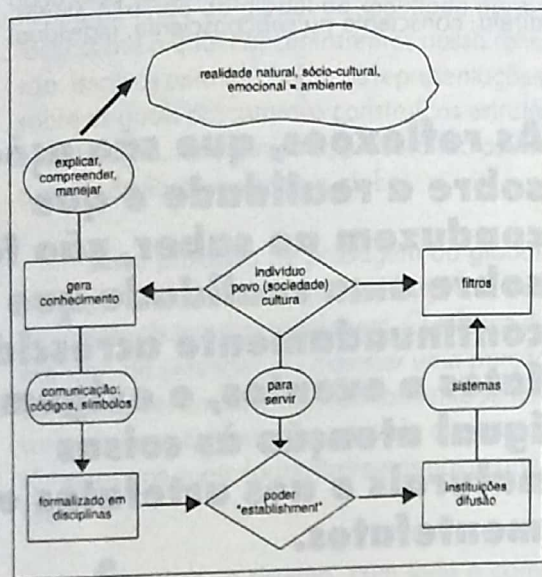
realidade natural, sócio-cultural, emocional = ambiente

explicar, compreender, manejar

gera conhecimento

indivíduo povo (sociedade) cultura

filtros

comunicação: códigos, símbolos

para servir

sistemas

formalizado em disciplinas

poder "establishment"

instituições difusão

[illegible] reflexões, que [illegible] sobre a realidade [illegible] conduzem ao saber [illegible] continuadamente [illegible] a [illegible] igual atenção às coisas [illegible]